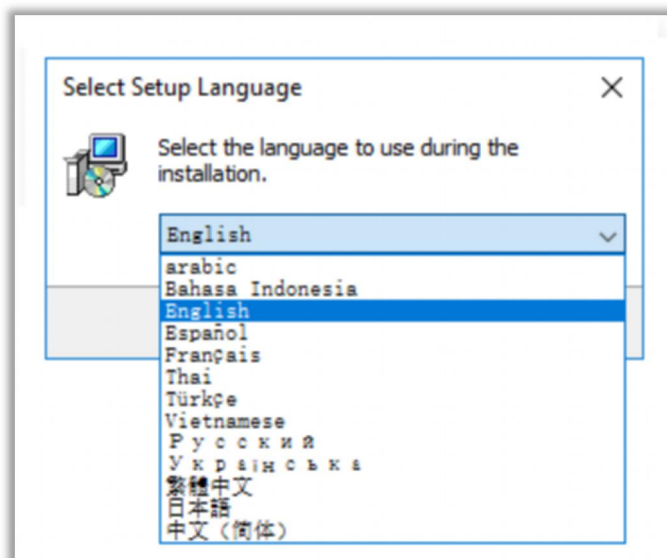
Select Setup Language

×

Select the language to use during the installation.

English

arabic
Bahasa Indonesia
English
Español
Français
Thai
Türkçe
Vietnamese
Русский
Українська
繁體中文
日本語
中文（简体）